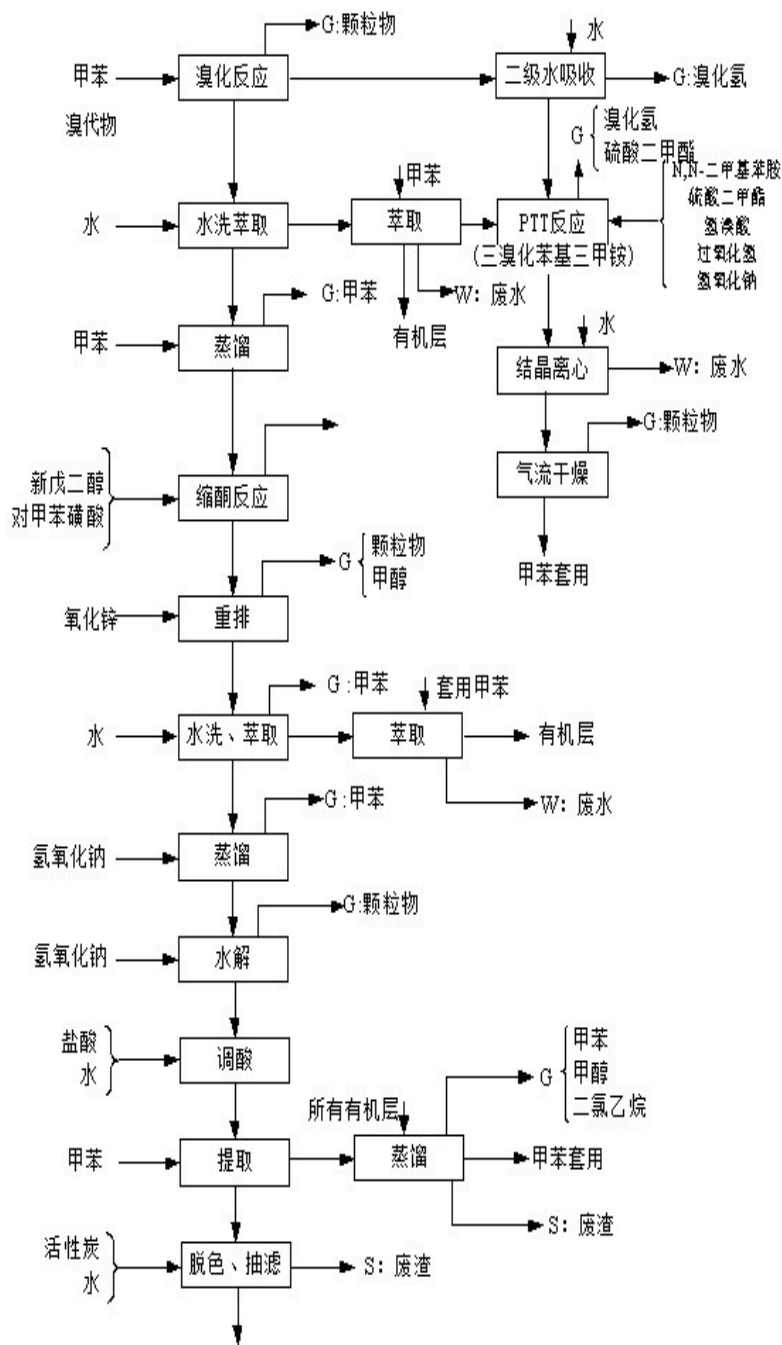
G:颗粒物

甲苯

溴代物

溴化反应

水

二级水吸收

G:溴化氢

G

溴化氢

硫酸二甲酯

N,N-二甲基苯胺

硫酸二甲酯

氢溴酸

过氧化氢

氢氧化钠

水

水洗萃取

甲苯

萃取

PTT反应

(三溴化苯基三甲铵)

W: 废水

有机层

甲苯

蒸馏

G:甲苯

水

结晶离心

W: 废水

G:颗粒物

气流干燥

甲苯套用

新戊二醇

对甲苯磺酸

缩酮反应

G

颗粒物

甲醇

氧化锌

重排

G :甲苯

套用甲苯

水

水洗、萃取

萃取

有机层

W: 废水

G :甲苯

氢氧化钠

蒸馏

G:颗粒物

氢氧化钠

水解

盐酸

水

调酸

G

甲苯

甲醇

二氯乙烷

所有有机层

甲苯

提取

蒸馏

甲苯套用

S: 废渣

活性炭

水

脱色、抽滤

S: 废渣